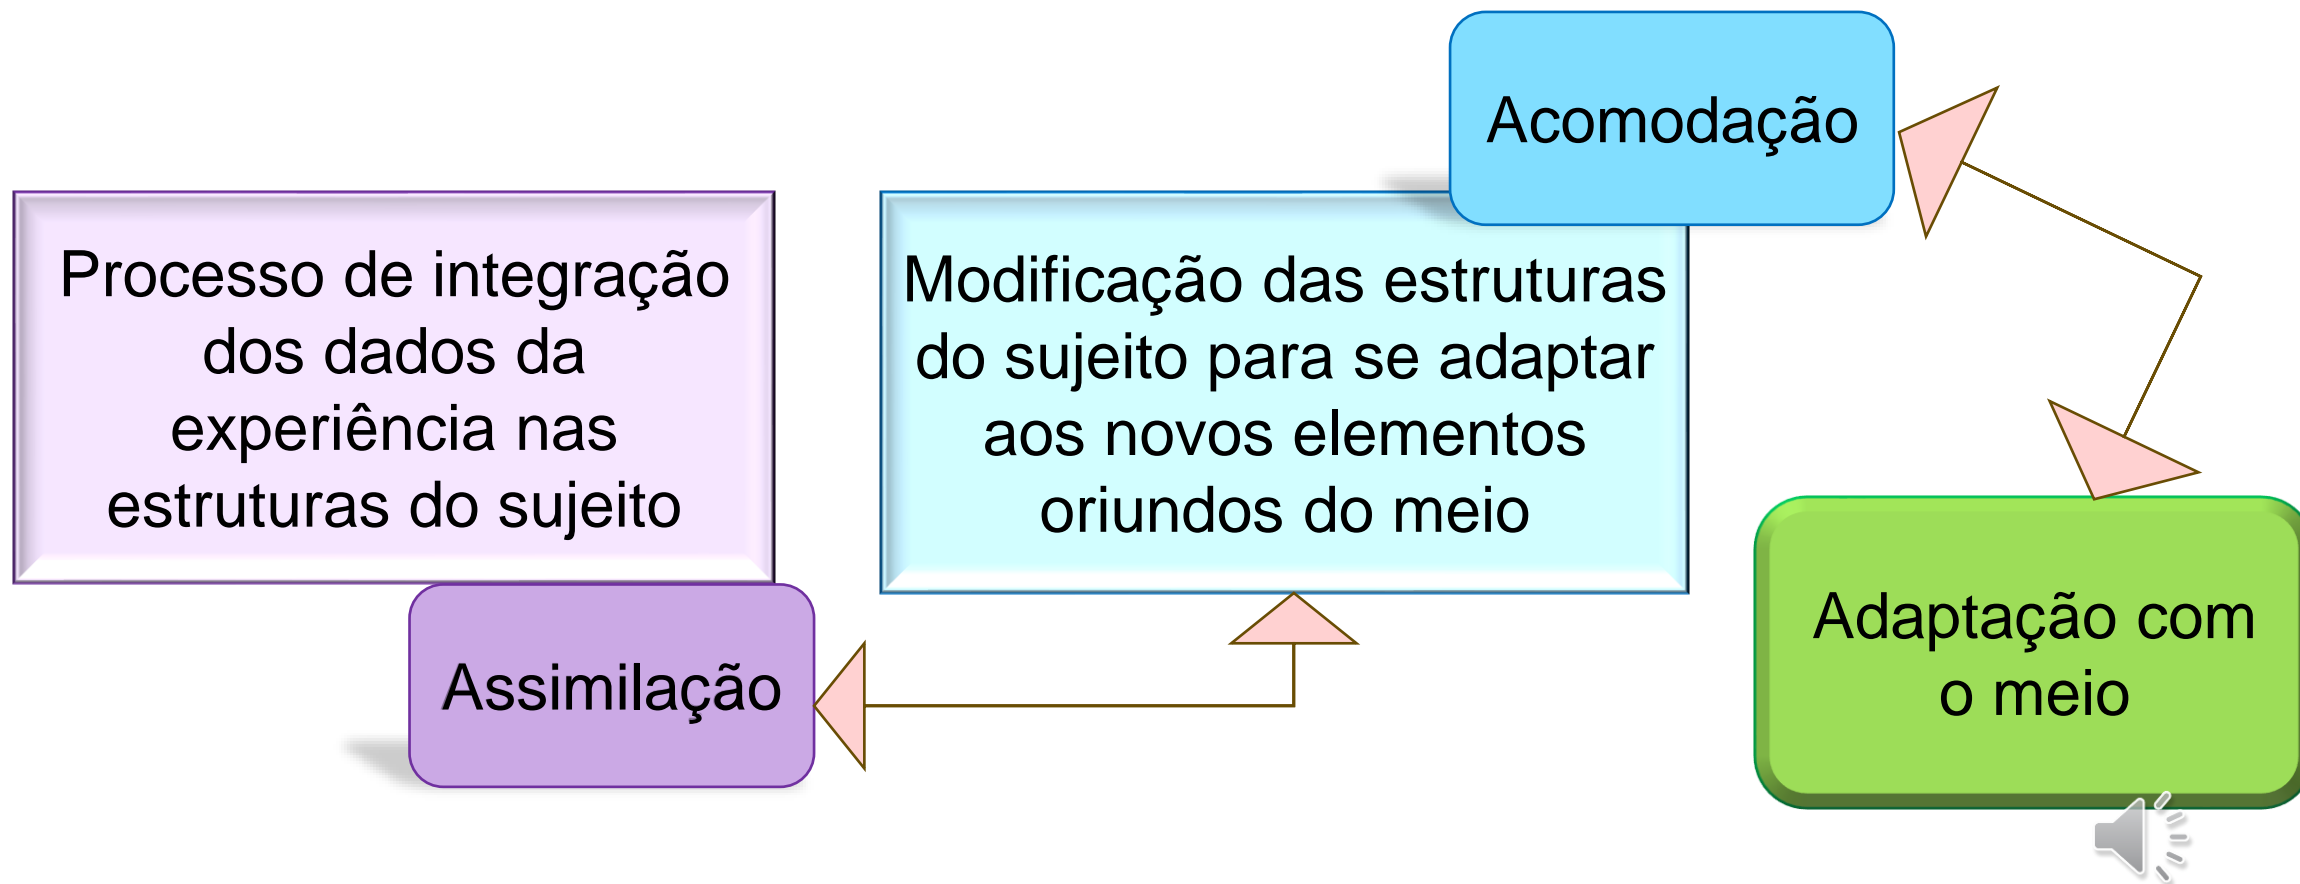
Acomodação

Processo de integração dos dados da experiência nas estruturas do sujeito

Modificação das estruturas do sujeito para se adaptar aos novos elementos oriundos do meio

Assimilação

Adaptação com o meio